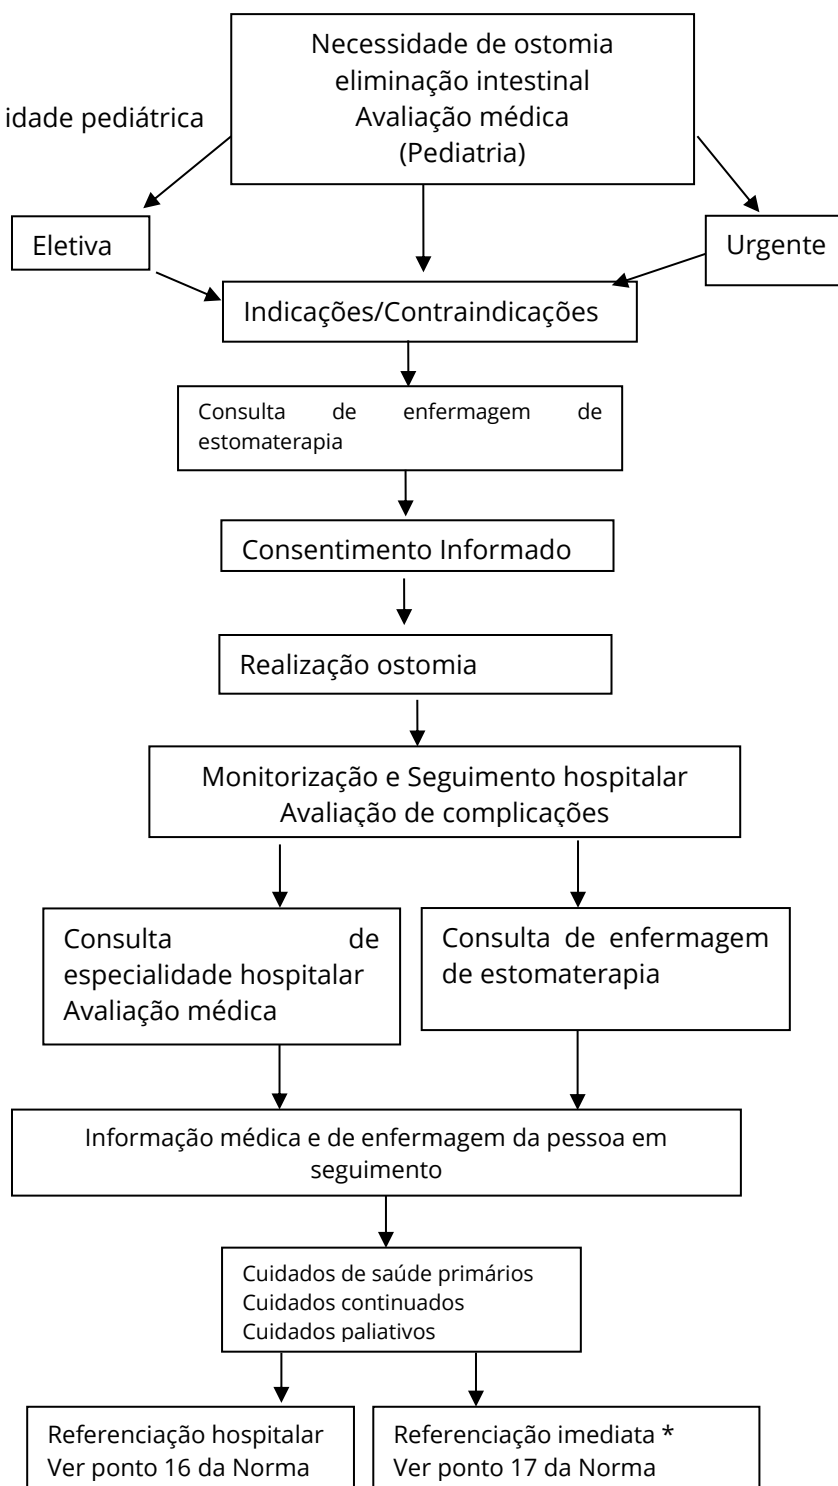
idade pediátrica

Necessidade de ostomia
eliminação intestinal
Avaliação médica
(Pediatria)

Eletiva

Urgente

Indicações/Contraindicações

Consulta de enfermagem de estomaterapia

Consentimento Informado

Realização ostomia

Monitorização e Seguimento hospitalar
Avaliação de complicações

Consulta de especialidade hospitalar
Avaliação médica

Consulta de enfermagem de estomaterapia

Informação médica e de enfermagem da pessoa em seguimento

Cuidados de saúde primários
Cuidados continuados
Cuidados paliativos

Referenciação hospitalar
Ver ponto 16 da Norma

Referenciação imediata *
Ver ponto 17 da Norma